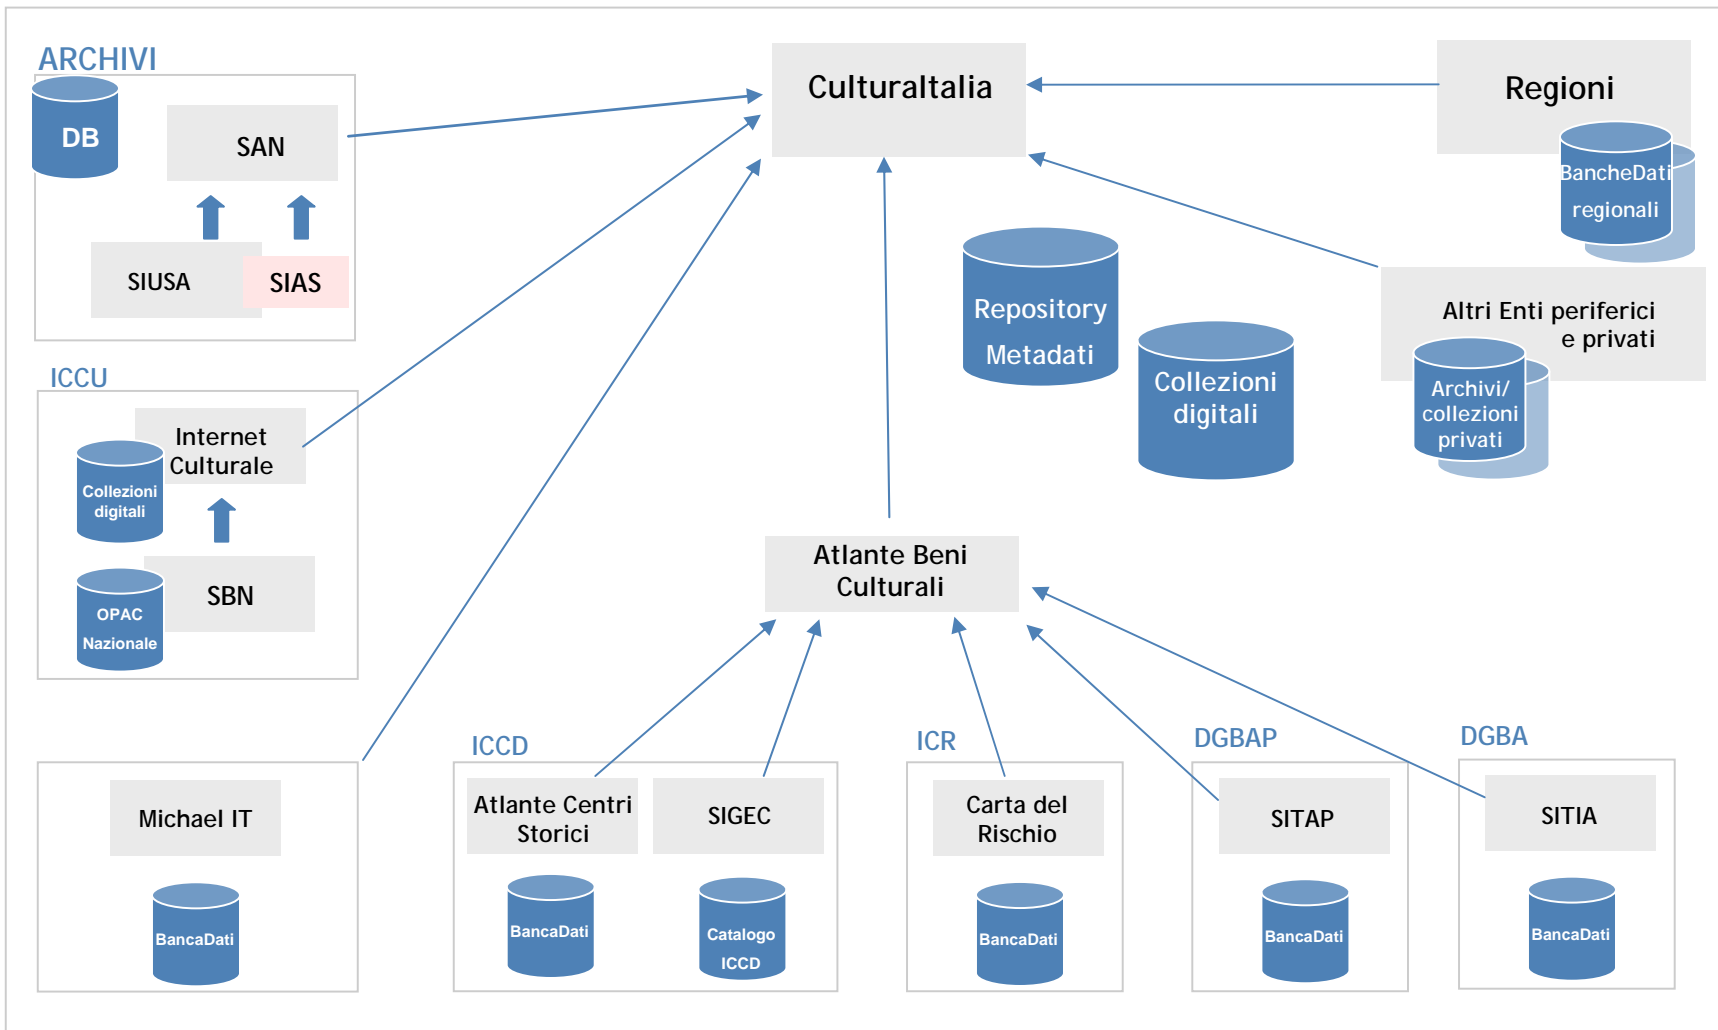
ARCHIVI

DB

SAN

SIUSA

SIAS

CulturaItalia

Regioni

BancheDati regionali

Repository Metadati

Collezioni digitali

Altri Enti periferici e privati

Archivi/ collezioni privati

ICCU

Internet Culturale

Collezioni digitali

SBN

OPAC Nazionale

Atlante Beni Culturali

Michael IT

BancaDati

ICCD

Atlante Centri Storici

SIGEC

BancaDati

Catalogo ICCD

ICR

Carta del Rischio

BancaDati

DGBAP

SITAP

BancaDati

DGBA

SITIA

BancaDati